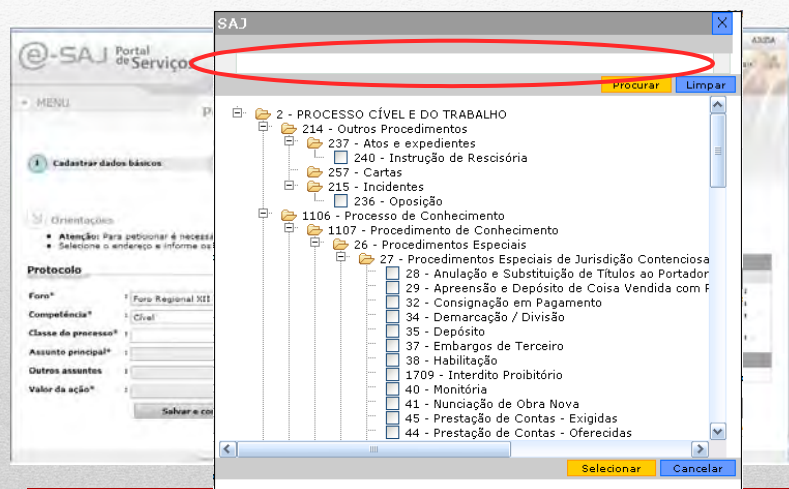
SAJ

Procurar Limpar

2 - PROCESSO CÍVEL E DO TRABALHO
214 - Outros Procedimentos
237 - Atos e expedientes
240 - Instrução de Rescisória
257 - Cartas
215 - Incidentes
236 - Oposição
1106 - Processo de Conhecimento
1107 - Procedimento de Conhecimento
26 - Procedimentos Especiais
27 - Procedimentos Especiais de Jurisdição Contenciosa
28 - Anulação e Substituição de Títulos ao Portador
29 - Apreensão e Depósito de Coisa Vendida com R
32 - Consignação em Pagamento
34 - Demarcação / Divisão
35 - Depósito
37 - Embargos de Terceiro
38 - Habilitação
1709 - Interdito Proibitório
40 - Monitória
41 - Nunciação de Obra Nova
45 - Prestação de Contas - Exigidas
44 - Prestação de Contas - Oferecidas

Selecionar Cancelar

e-SAJ Portal de Serviços
MENU
Cadastrar dados básicos
Orientações
Atenção: Para peticionar é necessá
Selecione o endereço e informe os
Protocolo
Foro*
Foro Regional XII
Competência*
Cível
Classe do processo*
Assunto principal*
Outros assuntos
Valor da ação*
Salvar e co
AJUDA